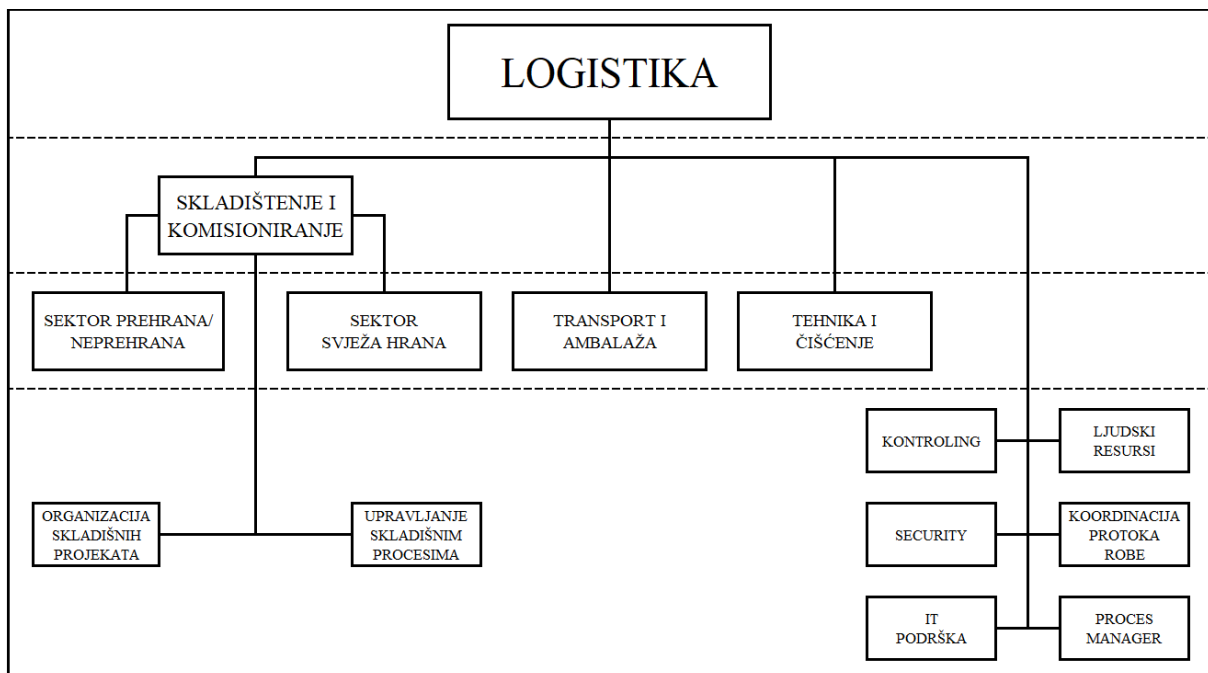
LOGISTIKA

SKLADIŠTENJE I KOMISIONIRANJE

SEKTOR PREHRANA/ NEPREHRANA

SEKTOR SVJEŽA HRANA

TRANSPORT I AMBALAŽA

TEHNIKA I ČIŠĆENJE

KONTROLING

LJUDSKI RESURSI

ORGANIZACIJA SKLADIŠNIH PROJEKATA

UPRAVLJANJE SKLADIŠNIM PROCESIMA

SECURITY

KOORDINACIJA PROTOKA ROBE

IT PODRŠKA

PROCES MANAGER